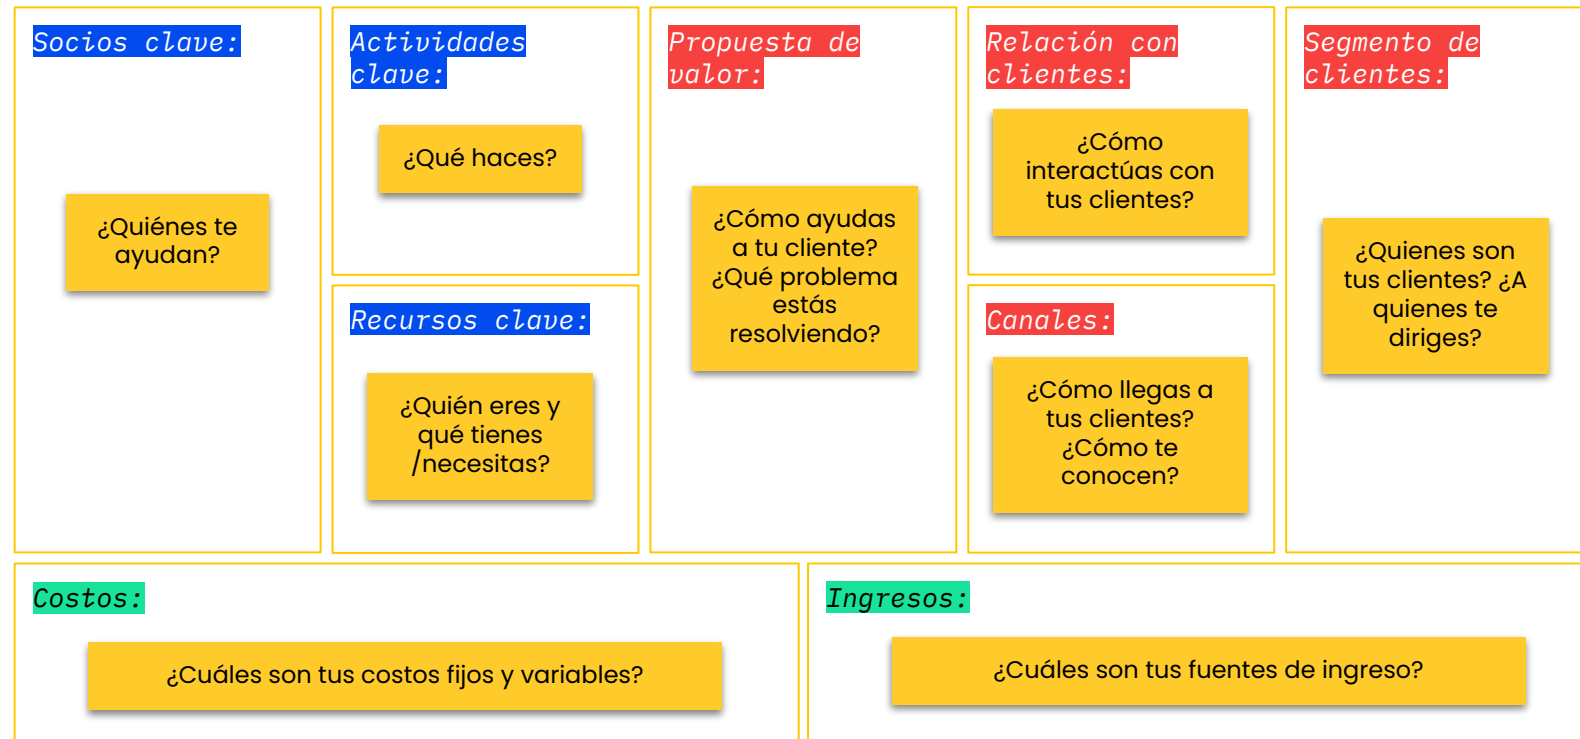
Socios clave:

¿Quiénes te ayudan?

Actividades clave:

¿Qué haces?

Recursos clave:

¿Quién eres y qué tienes /necesitas?

Propuesta de valor:

¿Cómo ayudas a tu cliente? ¿Qué problema estás resolviendo?

Relación con clientes:

¿Cómo interactúas con tus clientes?

Canales:

¿Cómo llegas a tus clientes? ¿Cómo te conocen?

Segmento de clientes:

¿Quienes son tus clientes? ¿A quienes te diriges?

Costos:

¿Cuáles son tus costos fijos y variables?

Ingresos:

¿Cuáles son tus fuentes de ingreso?